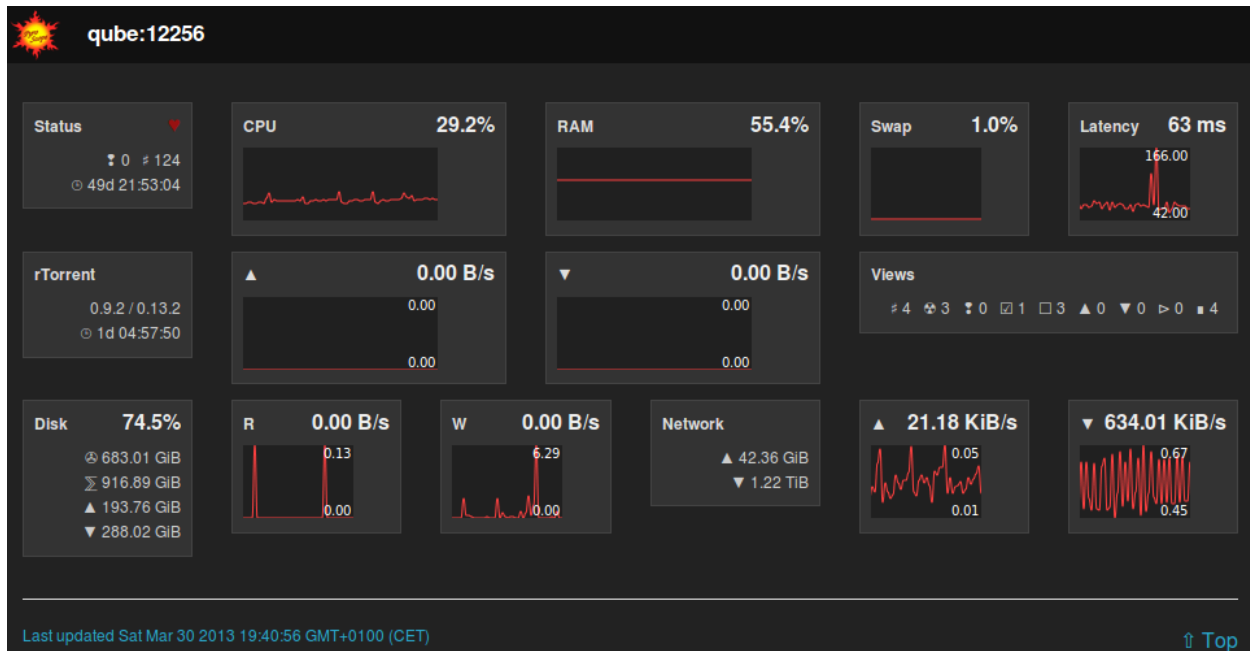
qube:12256

Status ♥
0 124
49d 21:53:04

CPU 29.2%

RAM 55.4%

Swap 1.0%

Latency 63 ms
166.00
42.00

rTorrent
0.9.2 / 0.13.2
1d 04:57:50

▲ 0.00 B/s
0.00
0.00

▼ 0.00 B/s
0.00
0.00

Views
4 3 0 1 3 ▲0 ▼0 ▷0 4

Disk 74.5%
683.01 GiB
916.89 GiB
▲ 193.76 GiB
▼ 288.02 GiB

R 0.00 B/s
0.13
0.00

W 0.00 B/s
6.29
0.00

Network
▲ 42.36 GiB
▼ 1.22 TiB

▲ 21.18 KiB/s
0.05
0.01

▼ 634.01 KiB/s
0.67
0.45

Last updated Sat Mar 30 2013 19:40:56 GMT+0100 (CET)

⇧ Top